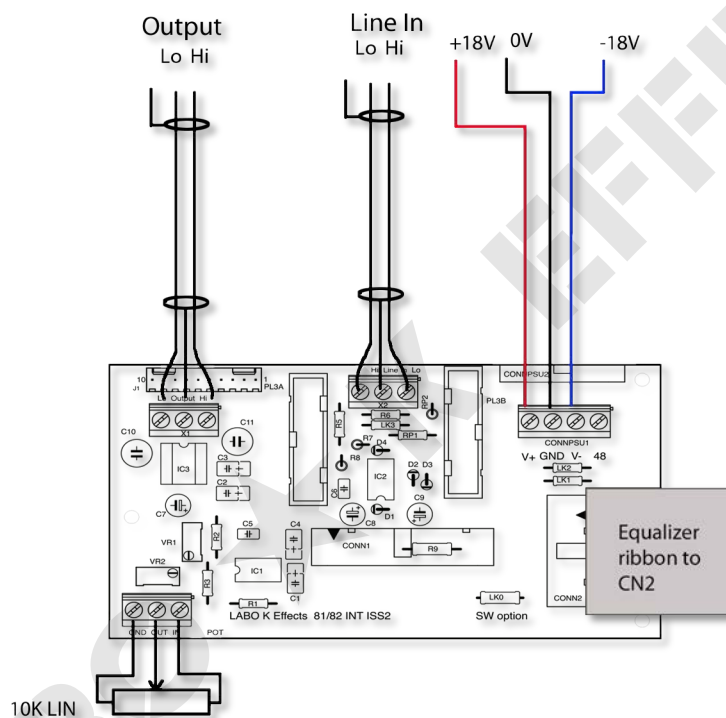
Output
Lo Hi

Line In
Lo Hi

+18V 0V -18V

10 J1 Lo Output Hi 1 PL3A X1

Hi Line In Lo X2

CONNPSU2

PL3B

C10 C11 IC3 C3 C2 C7 VR1 R2 VR2 R3 C5 C4 IC1 C1 R1

R5 R6 LK3 RP1 RP2 R7 D4 R8 D2 D3 IC2 C6 C9 C8 D1 CONN1 R9

CONNPSU1
V+ GND V- 48
LK2
LK1

Equalizer ribbon to CN2

CONN2

LK0
SW option

LABO K Effects 81/82 INT ISS2

GND OUT IN POT

10K LIN